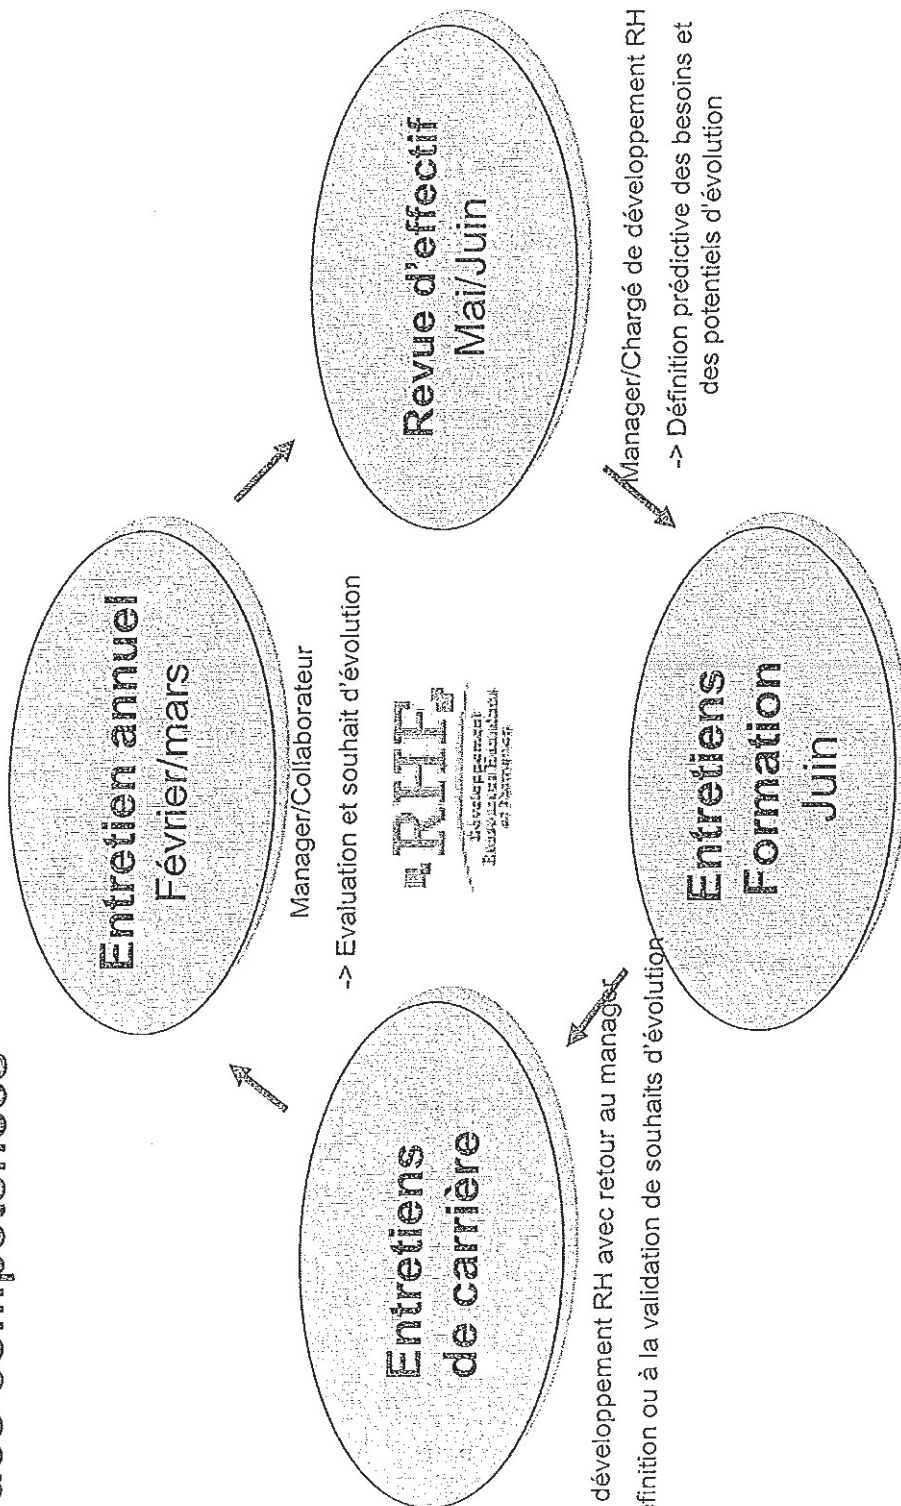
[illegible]ces compétences

Entretien annuel
Février/mars

Manager/Collaborateur
-> Evaluation et souhait d'évolution

Revue d'effectif
Mai/Juin

Manager/Chargé de développement RH
-> Définition prédictive des besoins et des potentiels d'évolution

RHF
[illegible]

Entretiens
Formation
Juin

Entretiens
de carrière

développement RH avec retour au manager
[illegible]finition ou à la validation de souhaits d'évolution